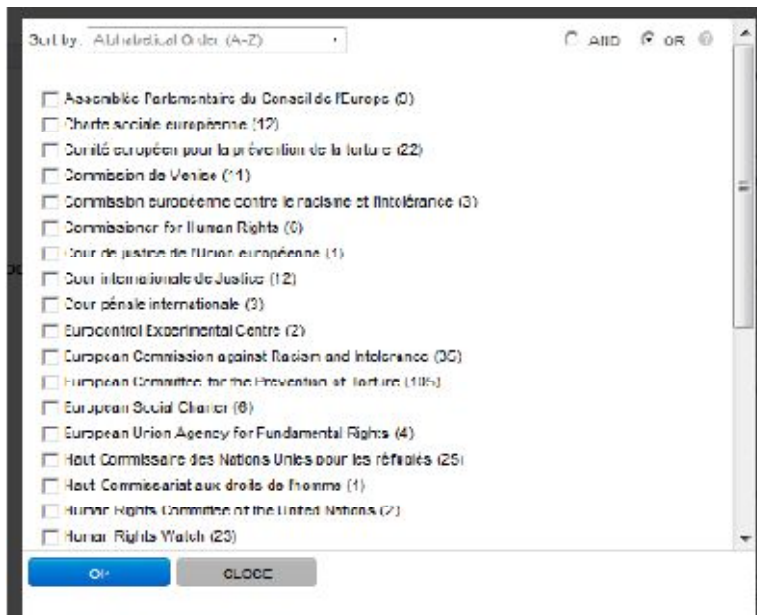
Sort by: Alphabetical Order (A-Z)

AND OR

Assemblée Parlementaire du Conseil de l'Europe (0)
Charte sociale européenne (12)
Comité européen pour la prévention de la torture (22)
Commission de Venise (11)
Commission européenne contre le racisme et l'intolérance (3)
Commissioner for Human Rights (0)
Cour de justice de l'Union européenne (1)
Cour internationale de Justice (12)
Cour pénale internationale (3)
Eurocontrol Experimental Centre (2)
European Commission against Racism and Intolerance (30)
European Committee for the Prevention of Torture (105)
European Social Charter (6)
European Union Agency for Fundamental Rights (4)
Haut Commissaire des Nations Unies pour les réfugiés (25)
Haut Commissariat aux droits de l'homme (1)
Human Rights Committee of the United Nations (2)
Human Rights Watch (23)

OK CLOSE